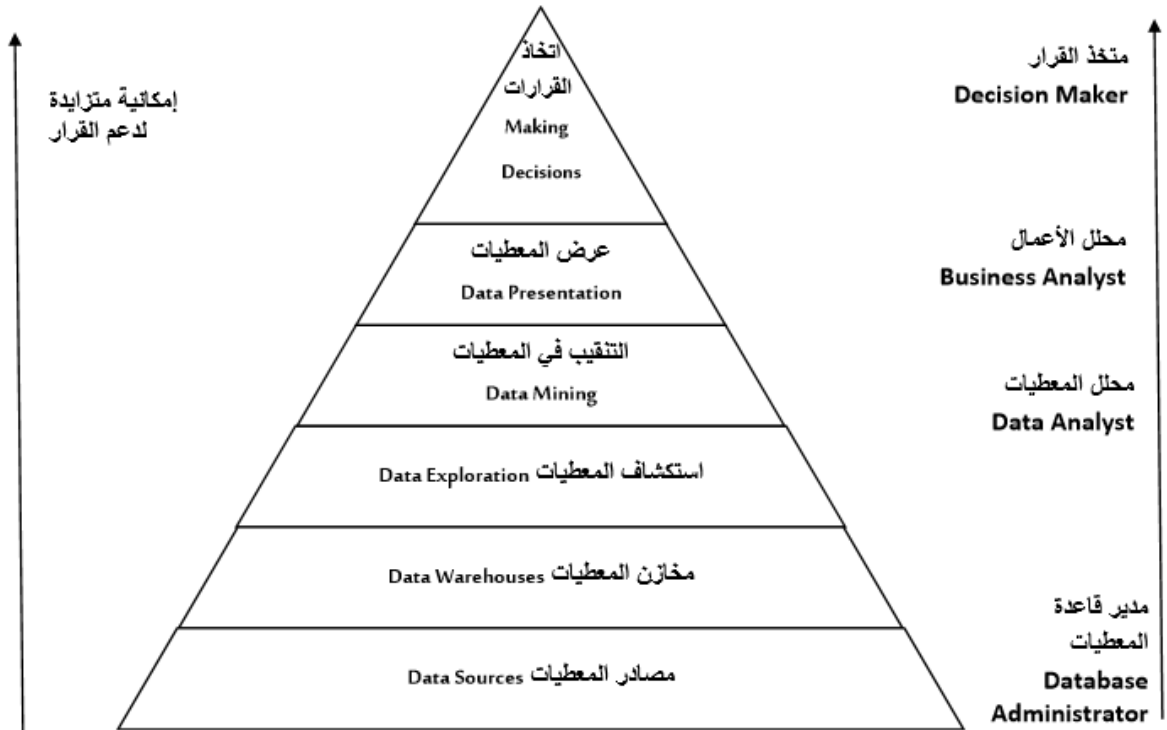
إمكانية متزايدة لدعم القرار

اتخاذ القرارات
Making Decisions

عرض المعطيات
Data Presentation

التنقيب في المعطيات
Data Mining

استكشاف المعطيات Data Exploration

مخازن المعطيات Data Warehouses

مصادر المعطيات Data Sources

متخذ القرار
Decision Maker

محلل الأعمال
Business Analyst

محلل المعطيات
Data Analyst

مدير قاعدة المعطيات
Database Administrator